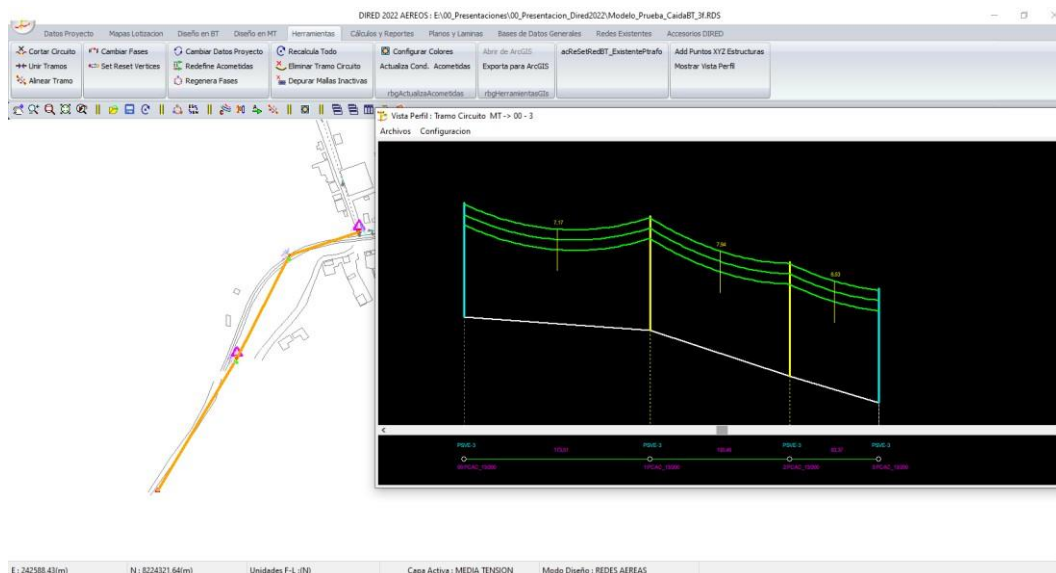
DIRED 2022 AEREOS : E:\00_Presentaciones\00_Presentacion_Dired2022\Modelo_Prueba_CaidaBT_3f.RDS

Datos Proyecto   Mapas Lotizacion   Diseño en BT   Diseño en MT   Herramientas   Cálculos y Reportes   Planos y Laminas   Bases de Datos Generales   Redes Existentes   Accesorios DIRED

Cortar Circuito   Cambiar Fases   Cambiar Datos Proyecto   Recalcula Todo   Configurar Colores   Abrir de ArcGIS   acReSetRedBT_ExistentePtrafo   Add Puntos XYZ Estructuras
Unir Tramos   Set Reset Vertices   Redefine Acometidas   Eliminar Tramo Circuito   Actualiza Cond. Acometidas   Exporta para ArcGIS   Mostrar Vista Perfil
Alinear Tramo   Regenera Fases   Depurar Mallas Inactivas
rbgActualizaAcometidas   rbgHerramientasGis

Vista Perfil : Tramo Circuito MT -> 00 - 3
Archivos   Configuracion

7.17
7.94
6.03

PSMS-3   PSMS-3   PSMS-3   PSMS-3
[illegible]   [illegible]   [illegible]
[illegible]   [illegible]   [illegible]   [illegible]

E : 242588.43(m)   N : 8224321.64(m)   Unidades F-L :(N)   Capa Activa : MEDIA TENSION   Modo Diseño : REDES AEREAS